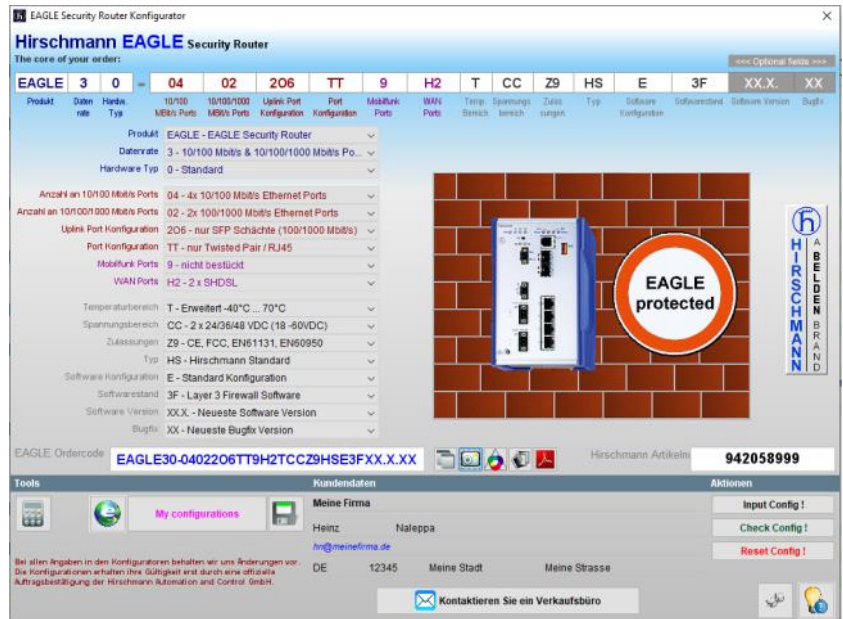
EAGLE Security Router Konfigurator

Hirschmann EAGLE Security Router
The core of your order:

<<< Optional fields >>>

| EAGLE | 3 | 0 | = | 04 | 02 | 2O6 | TT | 9 | H2 | T | CC | Z9 | HS | E | 3F | XX.X. | XX |
|---|---|---|---|---|---|---|---|---|---|---|---|---|---|---|---|---|---|
| Produkt | Daten rate | Hardw. Typ | | 10/100 MBit/s Ports | 10/100/1000 MBit/s Ports | Uplink Port Konfiguration | Port Konfiguration | Mobilfunk Ports | WAN Ports | Temp. Bereich | Spannungs bereich | Zulassungen | Typ | Software Konfiguration | Softwarestand | Software Version | Bugfix |

Produkt EAGLE - EAGLE Security Router
Datenrate 3 - 10/100 Mbit/s & 10/100/1000 Mbit/s Po...
Hardware Typ 0 - Standard

Anzahl an 10/100 Mbit/s Ports 04 - 4x 10/100 Mbit/s Ethernet Ports
Anzahl an 10/100/1000 Mbit/s Ports 02 - 2x 100/1000 Mbit/s Ethernet Ports
Uplink Port Konfiguration 2O6 - nur SFP Schächte (100/1000 Mbit/s)
Port Konfiguration TT - nur Twisted Pair / RJ45
Mobilfunk Ports 9 - nicht bestückt
WAN Ports H2 - 2 x SHDSL

Temperaturbereich T - Erweitert -40°C ... 70°C
Spannungsbereich CC - 2 x 24/36/48 VDC (18 -60VDC)
Zulassungen Z9 - CE, FCC, EN61131, EN60950
Typ HS - Hirschmann Standard
Software Konfiguration E - Standard Konfiguration
Softwarestand 3F - Layer 3 Firewall Software
Software Version XX.X. - Neueste Software Version
Bugfix XX - Neueste Bugfix Version

EAGLE protected

HIRSCHMANN A BELDEN BRAND

EAGLE Ordercode EAGLE30-0402206TT9H2TCCZ9HSE3FXX.X.XX
Hirschmann Artikelnr 942058999

Tools
My configurations
Bei allen Angaben in den Konfiguratoren behalten wir uns Änderungen vor. Die Konfigurationen erhalten ihre Gültigkeit erst durch eine offizielle Auftragsbestätigung der Hirschmann Automation and Control GmbH.

Kundendaten
Meine Firma
Heinz Naleppa
hn@meinefirma.de
DE 12345 Meine Stadt Meine Strasse

Kontaktieren Sie ein Verkaufsbüro

Aktionen
Input Config !
Check Config !
Reset Config !